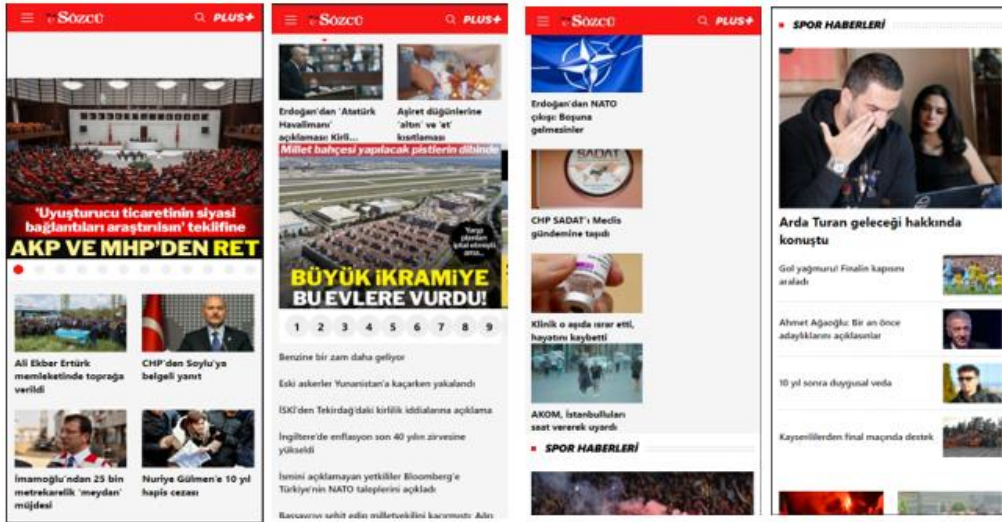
Sözcü PLUS+

'Uyuşturucu ticaretinin siyasi bağlantıları araştırılsın' teklifine AKP VE MHP'DEN RET

Ali Ekber Ertürk memleketinde toprağa verildi

CHP'den Soylu'ya belgeli yanıt

İmamoğlu'ndan 25 bin metrekarelik 'meydan' müjdesi

Nuriye Gülmen'e 10 yıl hapis cezası

Sözcü PLUS+

Erdoğan'dan 'Atatürk Havalimanı' açıklaması: Kirli...

Aşiret düğünlerine 'altın' ve 'et' kısıtlaması

Millet bahçesi yapılacak pistlerin dibinde

BÜYÜK İKRAMİYE BU EVLERE VURDU!

1 2 3 4 5 6 7 8 9

Benzine bir zam daha geliyor

Eski askerler Yunanistan'a kaçarken yakalandı

İSKİ'den Tekirdağ'daki kirlilik iddialarına açıklama

İngiltere'de enflasyon son 40 yılın zirvesine yükseldi

İsmini açıklamayan yetkililer Bloomberg'e Türkiye'nin NATO taleplerini açıkladı

Sözcü PLUS+

Erdoğan'dan NATO çıkışı: Boşuna gelmesinler

CHP SADAT'ı Meclis gündemine taşıdı

Klinik o aşıda ısrar etti, hayatını kaybetti

AKOM, İstanbulluları saat vererek uyardı

SPOR HABERLERİ

SPOR HABERLERİ

Arda Turan geleceği hakkında konuştu

Gol yağmuru! Finalin kapısını araladı

Ahmet Ağaoğlu: Bir an önce adaylıklarını açıklasınlar

10 yıl sonra duygusal veda

Kayserililerden final maçında destek